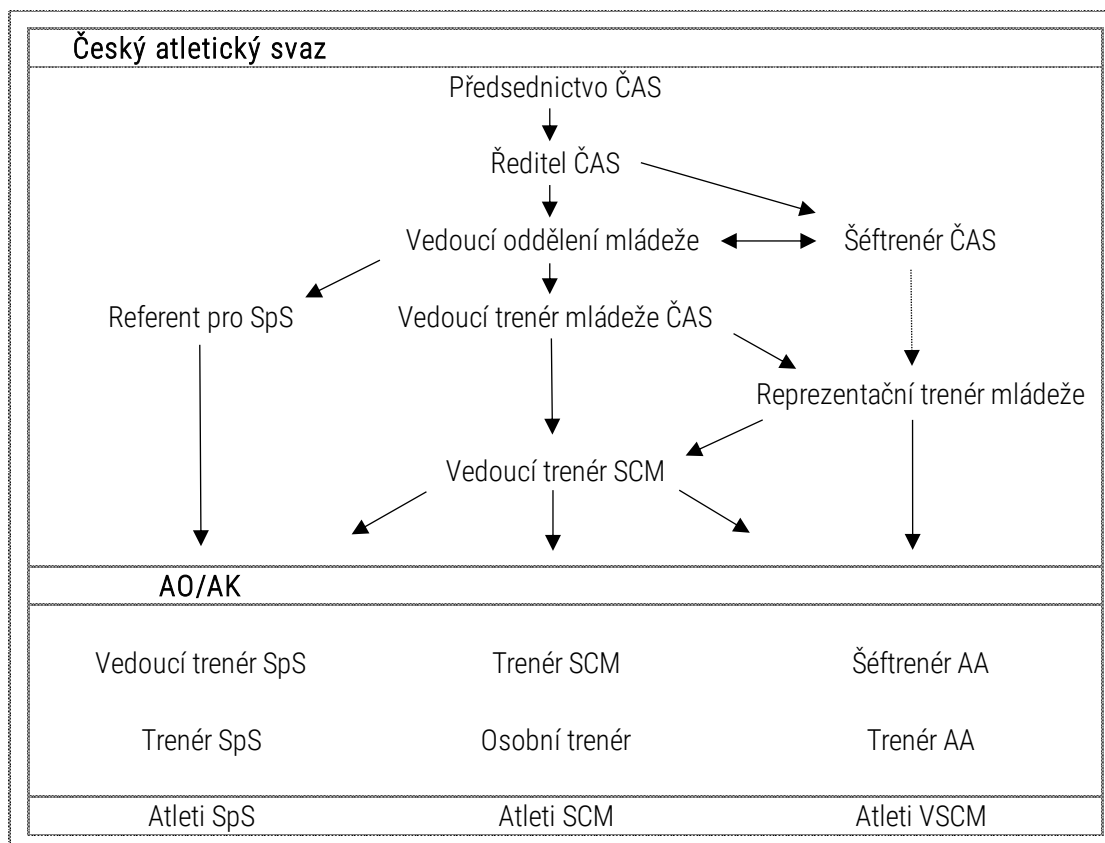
Český atletický svaz

Předsednictvo ČAS

Ředitel ČAS

Vedoucí oddělení mládeže

Šéftrenér ČAS

Referent pro SpS

Vedoucí trenér mládeže ČAS

Reprezentační trenér mládeže

Vedoucí trenér SCM

AO/AK

Vedoucí trenér SpS

Trenér SCM

Šéftrenér AA

Trenér SpS

Osobní trenér

Trenér AA

| Atleti SpS | Atleti SCM | Atleti VSCM |
|---|---|---|